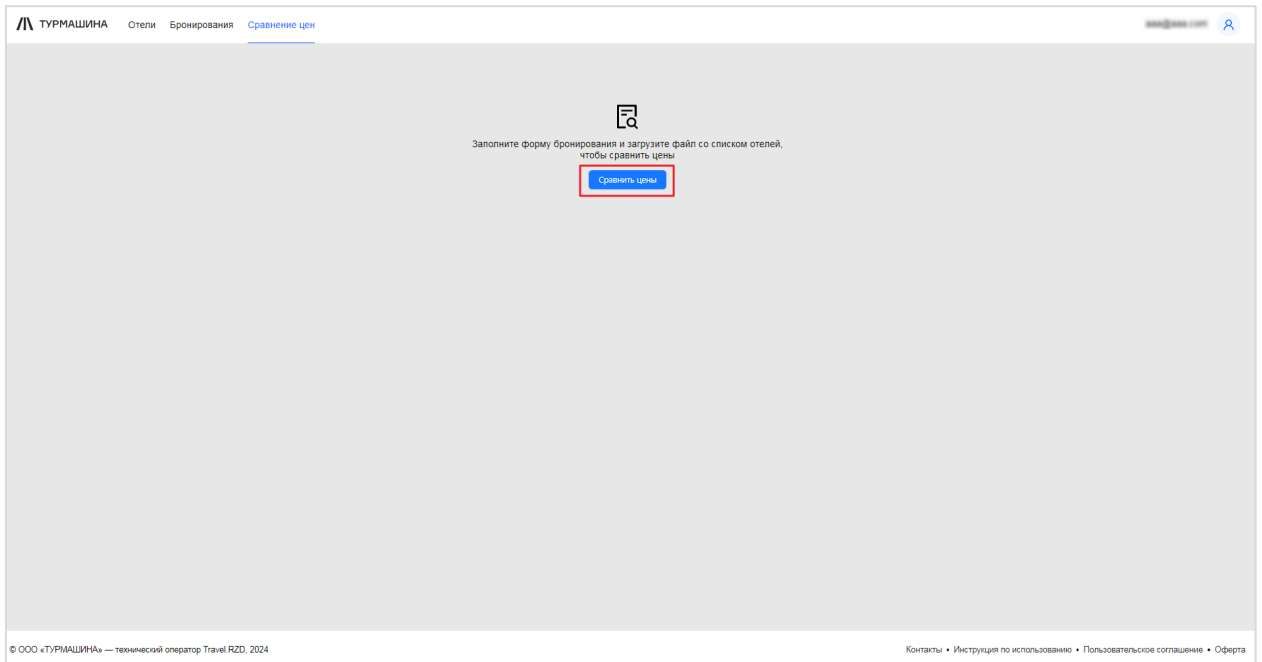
ТУРМАШИНА Отели Бронирования Сравнение цен

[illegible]

Заполните форму бронирования и загрузите файл со списком отелей, чтобы сравнить цены

Сравнить цены

© ООО «ТУРМАШИНА» — технический оператор Travel.RZD, 2024

Контакты • Инструкция по использованию • Пользовательское соглашение • Оферта